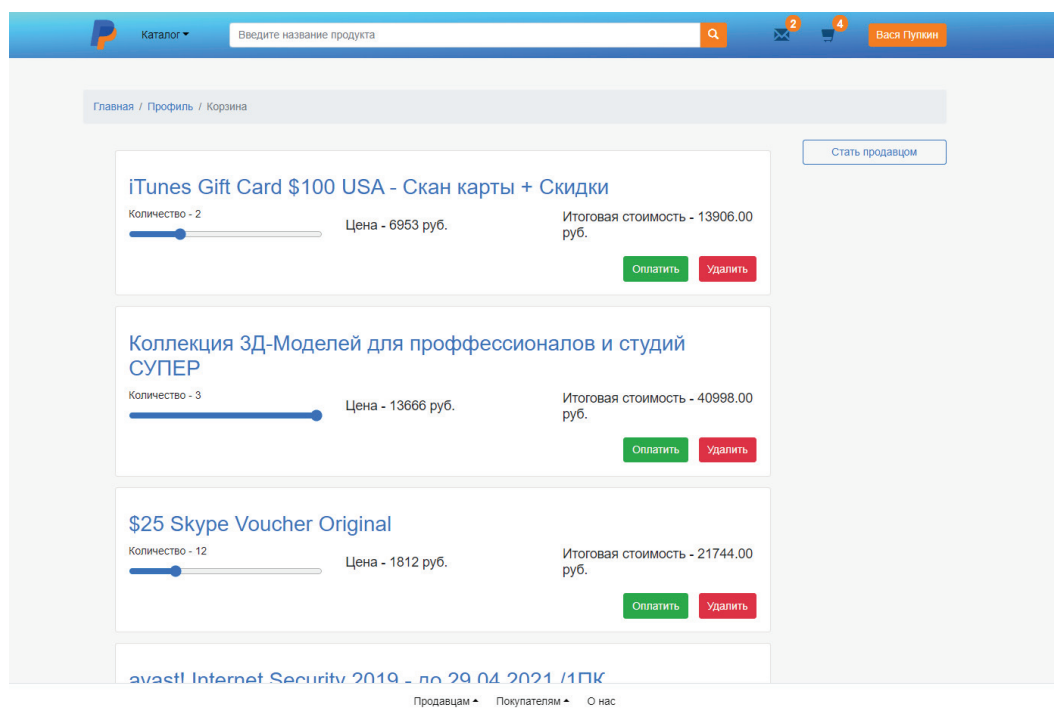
Каталог ▾ Введите название продукта 2 4 Вася Пупкин

Главная / Профиль / Корзина

Стать продавцом

iTunes Gift Card $100 USA - Скан карты + Скидки

Количество - 2

Цена - 6953 руб.

Итоговая стоимость - 13906.00 руб.

Оплатить Удалить

Коллекция 3Д-Моделей для проффессионалов и студий СУПЕР

Количество - 3

Цена - 13666 руб.

Итоговая стоимость - 40998.00 руб.

Оплатить Удалить

$25 Skype Voucher Original

Количество - 12

Цена - 1812 руб.

Итоговая стоимость - 21744.00 руб.

Оплатить Удалить

avast! Internet Security 2019 - до 29.04.2021 /1ПК

Продавцам ▴ Покупателям ▴ О нас